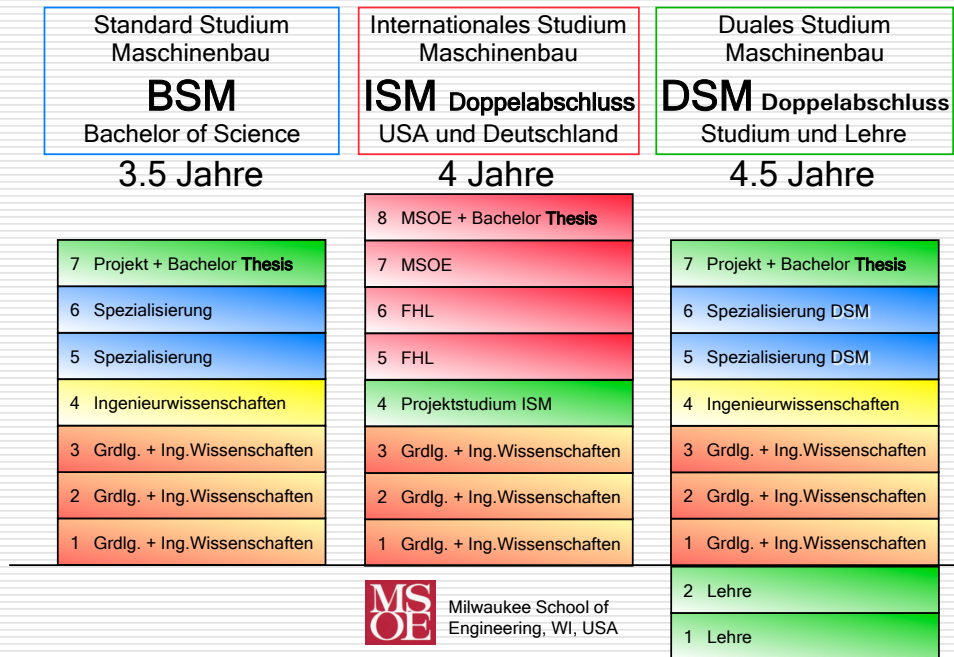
Standard Studium Maschinenbau
BSM
Bachelor of Science

3.5 Jahre

| |
|---|
| 7 Projekt + Bachelor Thesis |
| 6 Spezialisierung |
| 5 Spezialisierung |
| 4 Ingenieurwissenschaften |
| 3 Grdlg. + Ing.Wissenschaften |
| 2 Grdlg. + Ing.Wissenschaften |
| 1 Grdlg. + Ing.Wissenschaften |

Internationales Studium Maschinenbau
ISM Doppelabschluss
USA und Deutschland

4 Jahre

| |
|---|
| 8 MSOE + Bachelor Thesis |
| 7 MSOE |
| 6 FHL |
| 5 FHL |
| 4 Projektstudium ISM |
| 3 Grdlg. + Ing.Wissenschaften |
| 2 Grdlg. + Ing.Wissenschaften |
| 1 Grdlg. + Ing.Wissenschaften |

MSOE Milwaukee School of Engineering, WI, USA

Duales Studium Maschinenbau
DSM Doppelabschluss
Studium und Lehre

4.5 Jahre

| |
|---|
| 7 Projekt + Bachelor Thesis |
| 6 Spezialisierung DSM |
| 5 Spezialisierung DSM |
| 4 Ingenieurwissenschaften |
| 3 Grdlg. + Ing.Wissenschaften |
| 2 Grdlg. + Ing.Wissenschaften |
| 1 Grdlg. + Ing.Wissenschaften |
| 2 Lehre |
| 1 Lehre |